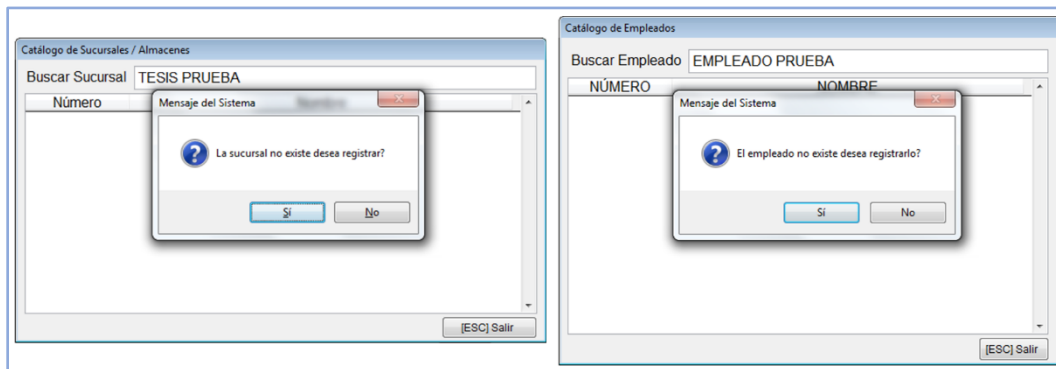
Catálogo de Sucursales / Almacenes

Buscar Sucursal TESIS PRUEBA

Número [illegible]

Mensaje del Sistema

La sucursal no existe desea registrar?

Sí No

[ESC] Salir

Catálogo de Empleados

Buscar Empleado EMPLEADO PRUEBA

NÚMERO NOMBRE

Mensaje del Sistema

El empleado no existe desea registrarlo?

Sí No

[ESC] Salir